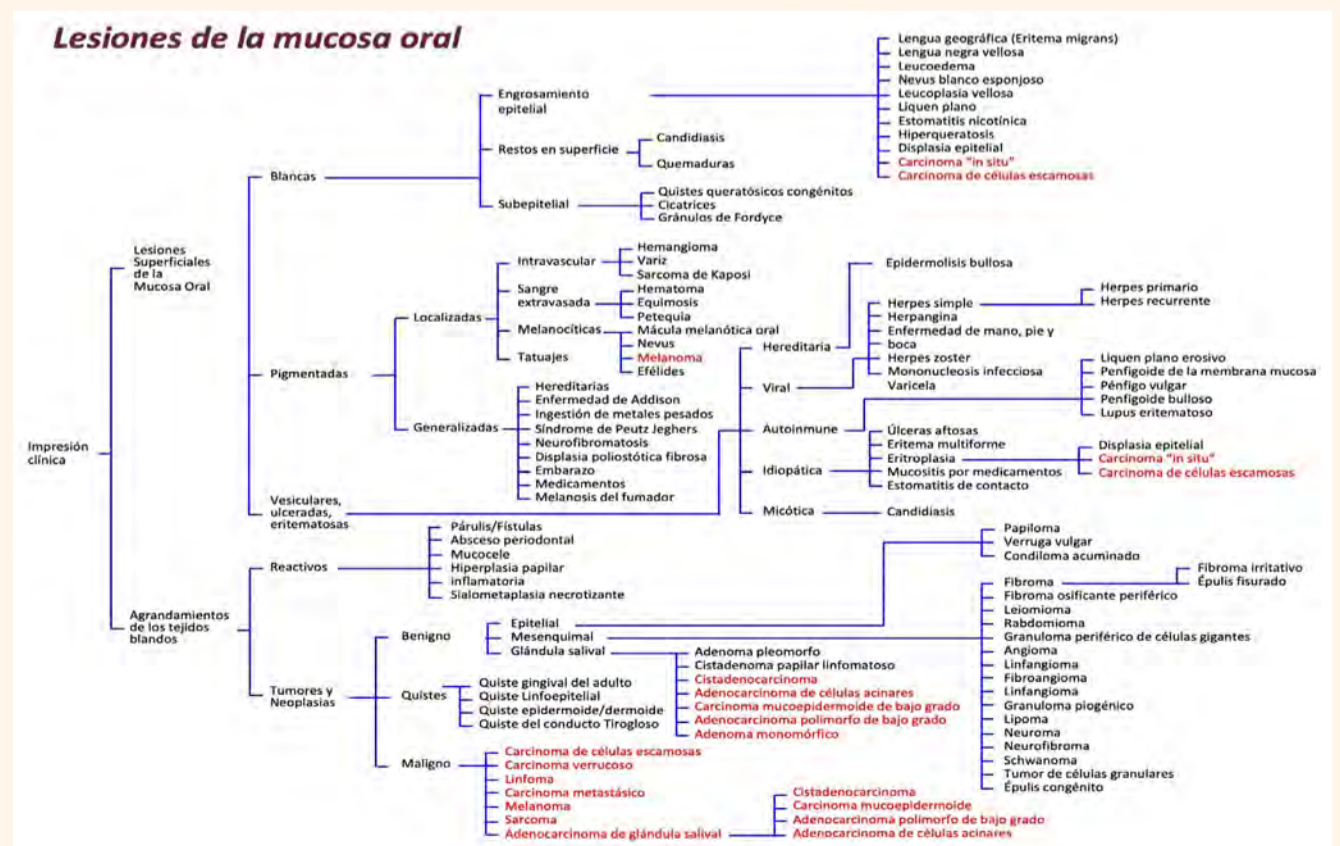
Lesiones de la mucosa oral

Impresión clínica

Lesiones Superficiales de la Mucosa Oral

Blancas

Engrosamiento epitelial
Lengua geográfica (Eritema migrans)
Lengua negra vellosa
Leucoedema
Nevus blanco esponjoso
Leucoplasia vellosa
Liquen plano
Estomatitis nicotínica
Hiperqueratosis
Displasia epitelial
Carcinoma "in situ"
Carcinoma de células escamosas

Restos en superficie
Candidiasis
Quemaduras

Subepitelial
Quistes queratósicos congénitos
Cicatrices
Gránulos de Fordyce

Pigmentadas

Localizadas
Intravascular
Hemangioma
Variz
Sarcoma de Kaposi
Sangre extravasada
Hematoma
Equimosis
Petequia
Melanocíticas
Mácula melanótica oral
Nevus
Melanoma
Efélides
Tatuajes

Generalizadas
Hereditarias
Enfermedad de Addison
Ingestión de metales pesados
Síndrome de Peutz Jeghers
Neurofibromatosis
Displasia poliostótica fibrosa
Embarazo
Medicamentos
Melanosis del fumador

Vesiculares, ulceradas, eritematosas

Hereditaria
Epidermolisis bullosa

Viral
Herpes simple
Herpes primario
Herpes recurrente
Herpangina
Enfermedad de mano, pie y boca
Herpes zoster
Mononucleosis infecciosa
Varicela

Autoinmune
Liquen plano erosivo
Penfigoide de la membrana mucosa
Pénfigo vulgar
Penfigoide bulloso
Lupus eritematoso

Idiopática
Úlceras aftosas
Eritema multiforme
Eritroplasia
Displasia epitelial
Carcinoma "in situ"
Carcinoma de células escamosas
Mucositis por medicamentos
Estomatitis de contacto

Micótica
Candidiasis

Agrandamientos de los tejidos blandos

Reactivos
Párulis/Fístulas
Absceso periodontal
Mucocele
Hiperplasia papilar inflamatoria
Sialometaplasia necrotizante

Tumores y Neoplasias

Benigno
Epitelial
Papiloma
Verruga vulgar
Condiloma acuminado
Mesenquimal
Fibroma
Fibroma irritativo
Épulis fisurado
Fibroma osificante periférico
Leiomioma
Rabdomioma
Granuloma periférico de células gigantes
Angioma
Linfangioma
Fibroangioma
Linfangioma
Granuloma piogénico
Lipoma
Neuroma
Neurofibroma
Schwanoma
Tumor de células granulares
Épulis congénito
Glándula salival
Adenoma pleomorfo
Cistadenoma papilar linfomatoso
Cistadenocarcinoma
Adenocarcinoma de células acinares
Carcinoma mucoepidermoide de bajo grado
Adenocarcinoma polimorfo de bajo grado
Adenoma monomórfico

Quistes
Quiste gingival del adulto
Quiste Linfoepitelial
Quiste epidermoide/dermoide
Quiste del conducto Tirogloso

Maligno
Carcinoma de células escamosas
Carcinoma verrucoso
Linfoma
Carcinoma metastásico
Melanoma
Sarcoma
Adenocarcinoma de glándula salival
Cistadenocarcinoma
Carcinoma mucoepidermoide
Adenocarcinoma polimorfo de bajo grado
Adenocarcinoma de células acinares